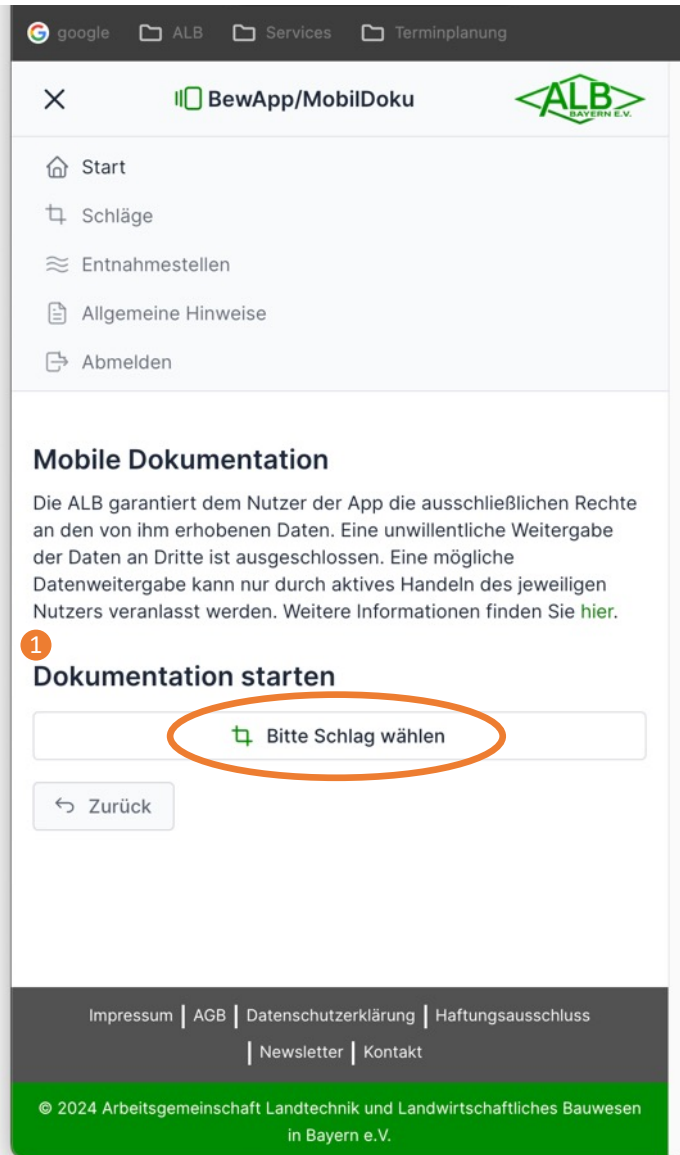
google ALB Services Terminplanung

BewApp/MobilDoku

ALB BAYERN E.V.

Start
Schläge
Entnahmestellen
Allgemeine Hinweise
Abmelden

Mobile Dokumentation

Die ALB garantiert dem Nutzer der App die ausschließlichen Rechte an den von ihm erhobenen Daten. Eine unwillentliche Weitergabe der Daten an Dritte ist ausgeschlossen. Eine mögliche Datenweitergabe kann nur durch aktives Handeln des jeweiligen Nutzers veranlasst werden. Weitere Informationen finden Sie hier.

1

Dokumentation starten

Bitte Schlag wählen

Zurück

Impressum | AGB | Datenschutzerklärung | Haftungsausschluss | Newsletter | Kontakt

© 2024 Arbeitsgemeinschaft Landtechnik und Landwirtschaftliches Bauwesen in Bayern e.V.